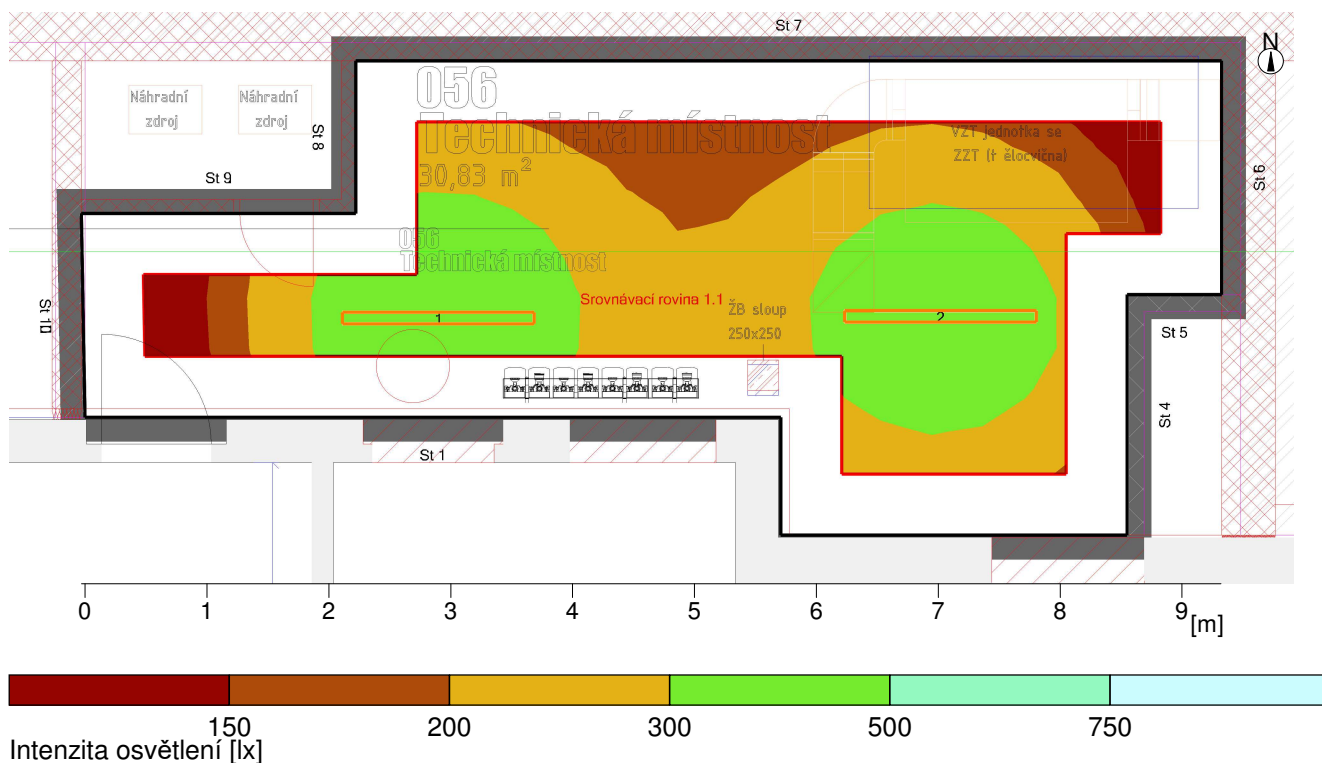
St 7

N

056
Technická místnost
$30,83\ m^2$

Náhradní zdroj

Náhradní zdroj

St 8

St 9

VZT jednotka se ZZT (ř člocvična)

St 6

056
Technická místnost

St 10

Srovnávací rovina 1.1

ŽB sloup 250x250

1

2

St 5

St 4

St 1

0 1 2 3 4 5 6 7 8 9 [m]

150 200 300 500 750
Intenzita osvětlení [lx]